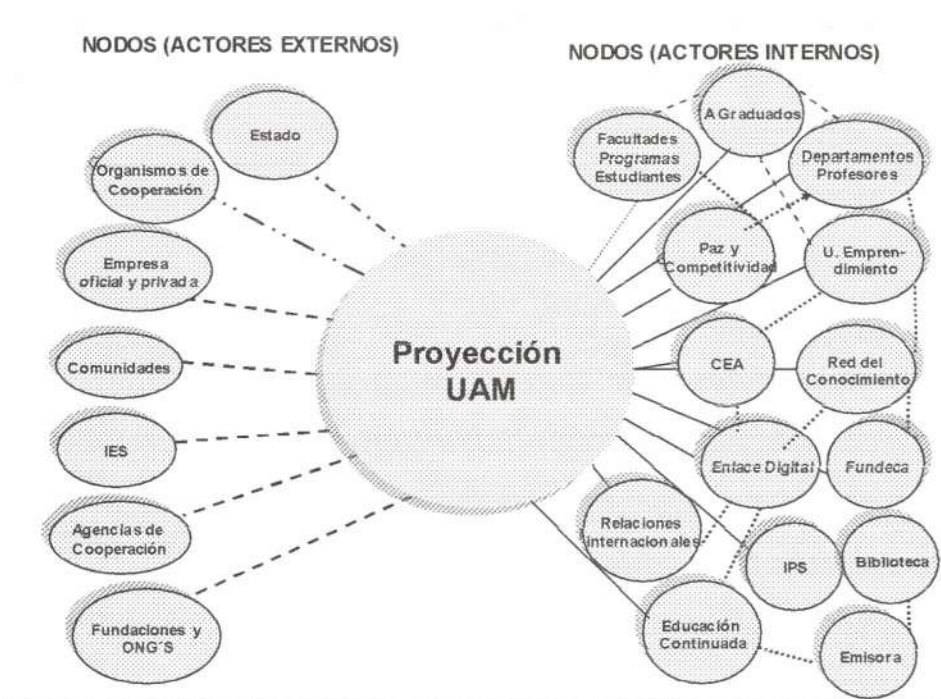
NODOS (ACTORES EXTERNOS)

NODOS (ACTORES INTERNOS)

Estado

Organismos de Cooperación

Empresa oficial y privada

Comunidades

IES

Agencias de Cooperación

Fundaciones y ONG´S

Proyección UAM

A Graduados

Facultades Programas Estudiantes

Departamentos Profesores

Paz y Competitividad

U. Emprendimiento

CEA

Red del Conocimiento

Enlace Digital

Fundeca

Relaciones internacionales

IPS

Biblioteca

Educación Continuada

Emisora